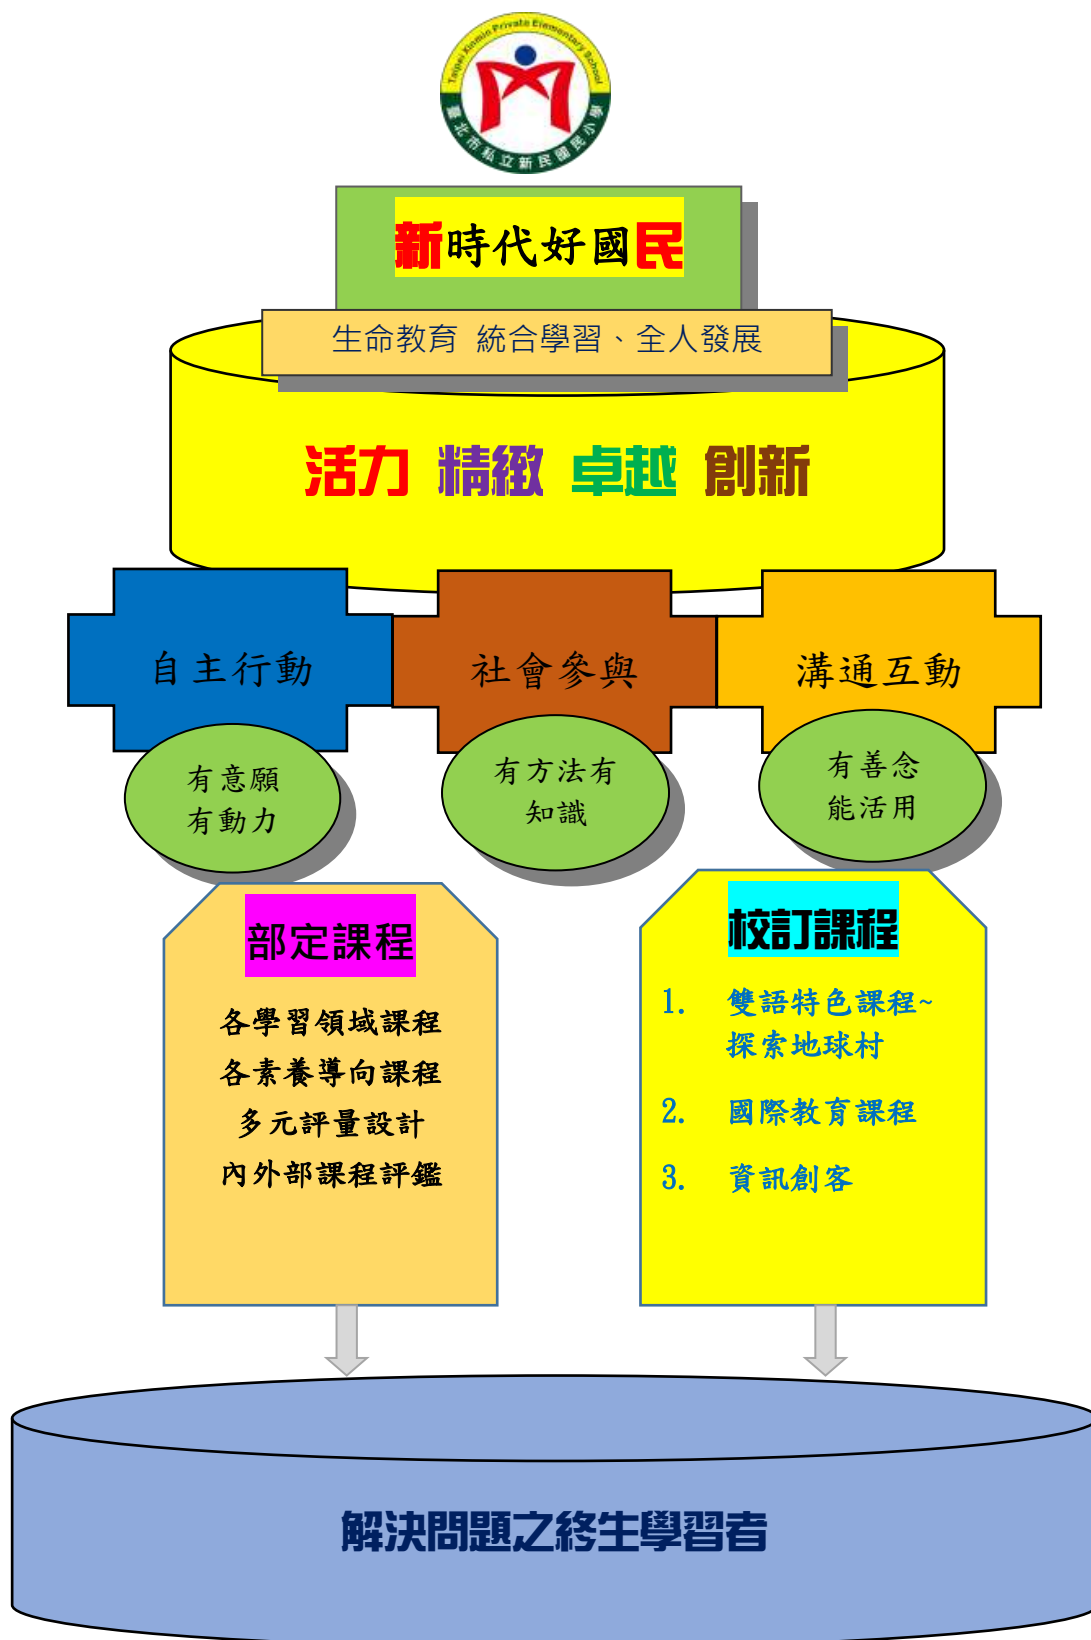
Taipei Xinmin Private Elementary School
臺北市私立新民國民小學

新時代好國民

生命教育 統合學習、全人發展

活力 精緻 卓越 創新

自主行動

社會參與

溝通互動

有意願
有動力

有方法有
知識

有善念
能活用

部定課程

各學習領域課程
各素養導向課程
多元評量設計
內外部課程評鑑

校訂課程

1. 雙語特色課程~探索地球村

2. 國際教育課程

3. 資訊創客

解決問題之終生學習者